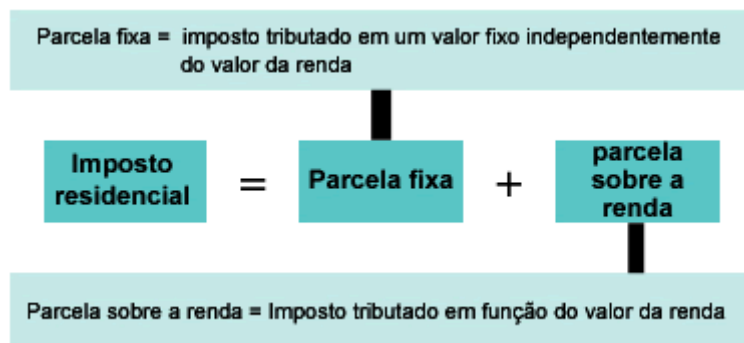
Parcela fixa = imposto tributado em um valor fixo independentemente do valor da renda

Imposto residencial = Parcela fixa + parcela sobre a renda

Parcela sobre a renda = Imposto tributado em função do valor da renda